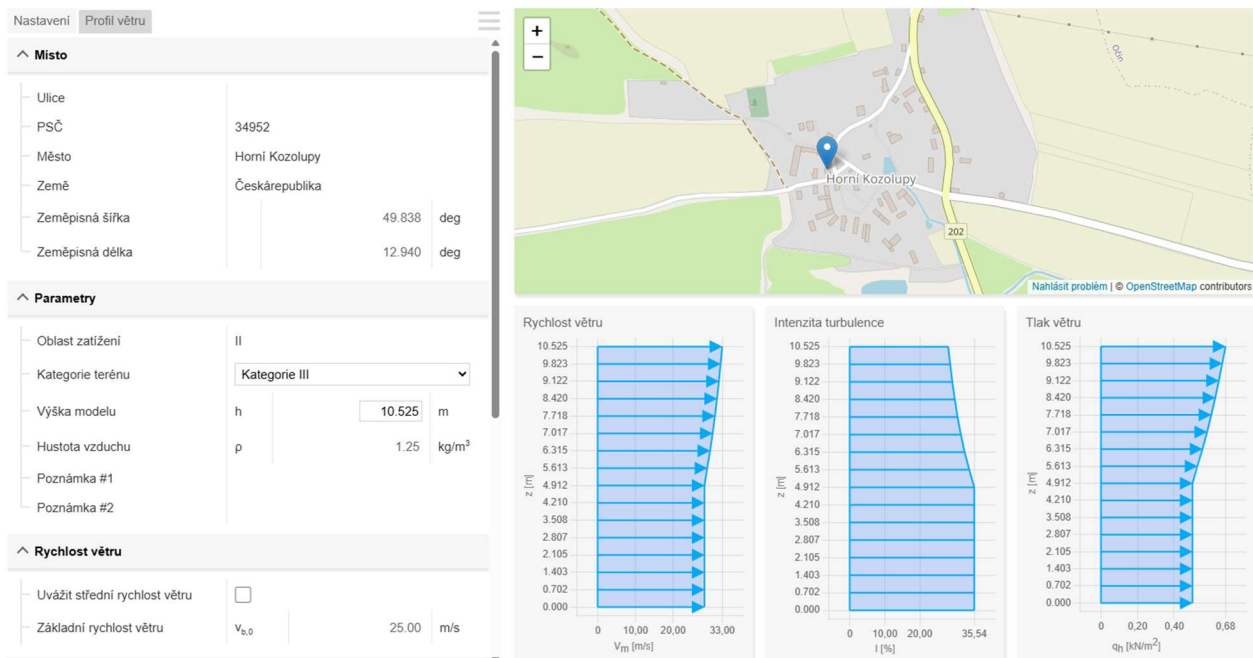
Nastavení | Profil větru

Místo

| | |
|---|---|
| Ulice | |
| PSČ | 34952 |
| Město | Horní Kozolupy |
| Země | Českárepublika |
| Zeměpisná šířka | 49.838 deg |
| Zeměpisná délka | 12.940 deg |

Parametry

| | | | |
|---|---|---|---|
| Oblast zatížení | II | | |
| Kategorie terénu | Kategorie III | | |
| Výška modelu | h | 10.525 | m |
| Hustota vzduchu | ρ | 1.25 | kg/m$^3$ |
| Poznámka #1 | | | |
| Poznámka #2 | | | |

Rychlost větru

| | | | |
|---|---|---|---|
| Uvážit střední rychlost větru | | | |
| Základní rychlost větru | $v_{b,0}$ | 25.00 | m/s |

+
−
Odin
Horní Kozolupy
202
Nahlásit problém | © OpenStreetMap contributors

Rychlost větru
10.525
9.823
9.122
8.420
7.718
7.017
6.315
5.613
4.912
4.210
3.508
2.807
2.105
1.403
0.702
0.000
z [m]
0 10,00 20,00 33,00
$v_m$ [m/s]

Intenzita turbulence
10.525
9.823
9.122
8.420
7.718
7.017
6.315
5.613
4.912
4.210
3.508
2.807
2.105
1.403
0.702
0.000
z [m]
0 10,00 20,00 35,54
I [%]

Tlak větru
10.525
9.823
9.122
8.420
7.718
7.017
6.315
5.613
4.912
4.210
3.508
2.807
2.105
1.403
0.702
0.000
z [m]
0 0,20 0,40 0,68
$q_h$ [kN/m$^2$]